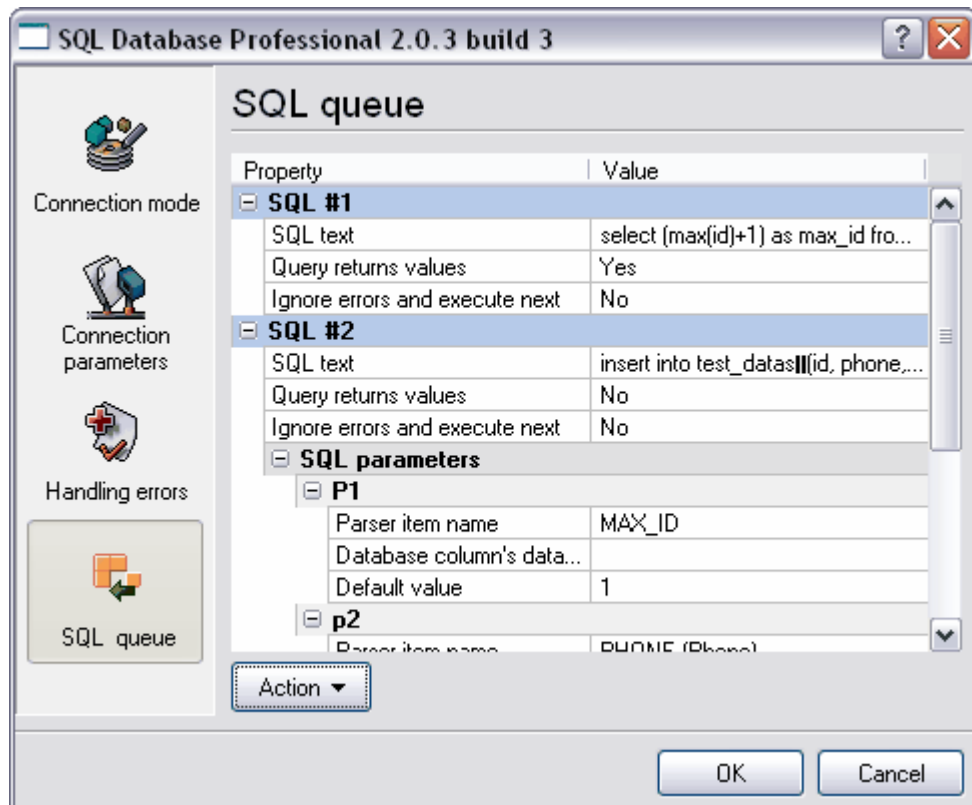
SQL Database Professional 2.0.3 build 3

Connection mode

Connection parameters

Handling errors

SQL queue

SQL queue

| Property | Value |
|---|---|
| ⊟ SQL #1 | |
| SQL text | select (max(id)+1) as max_id fro... |
| Query returns values | Yes |
| Ignore errors and execute next | No |
| ⊟ SQL #2 | |
| SQL text | insert into test_datas‖(id, phone,... |
| Query returns values | No |
| Ignore errors and execute next | No |
| ⊟ SQL parameters | |
| ⊟ P1 | |
| Parser item name | MAX_ID |
| Database column's data... | |
| Default value | 1 |
| ⊟ p2 | |
| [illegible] | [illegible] |

Action ▾

OK

Cancel